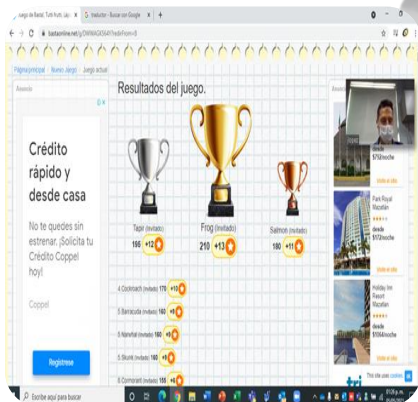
Juego de Basta!, Tutti frutti, Lá | Traductor - Buscar con Google | +

bastaonline.net/g/...

Página principal | Nuevo Juego | Juego actual

Anuncio

Resultados del juego.

Crédito rápido y desde casa

No te quedes sin estrenar, ¡Solicita tu Crédito Coppel hoy!

Coppel

Regístrese

Tapir (invitado) 195 +12

Frog (invitado) 210 +13

Salmon (invitado) 180 +11

4. Cockroach (invitado) 175 +10

5. Barracuda (invitado) 160 +9

6. Narwhal (invitado) 160 +8

7. Skunk (invitado) 160 +7

8. Cormorant (invitado) 155 +6

desde $733/noche

Park Royal Mazatlán

desde $1172/noche

Holiday Inn Resort Mazatlán

desde $1084/noche

This site uses cookies

Escribe aquí para buscar